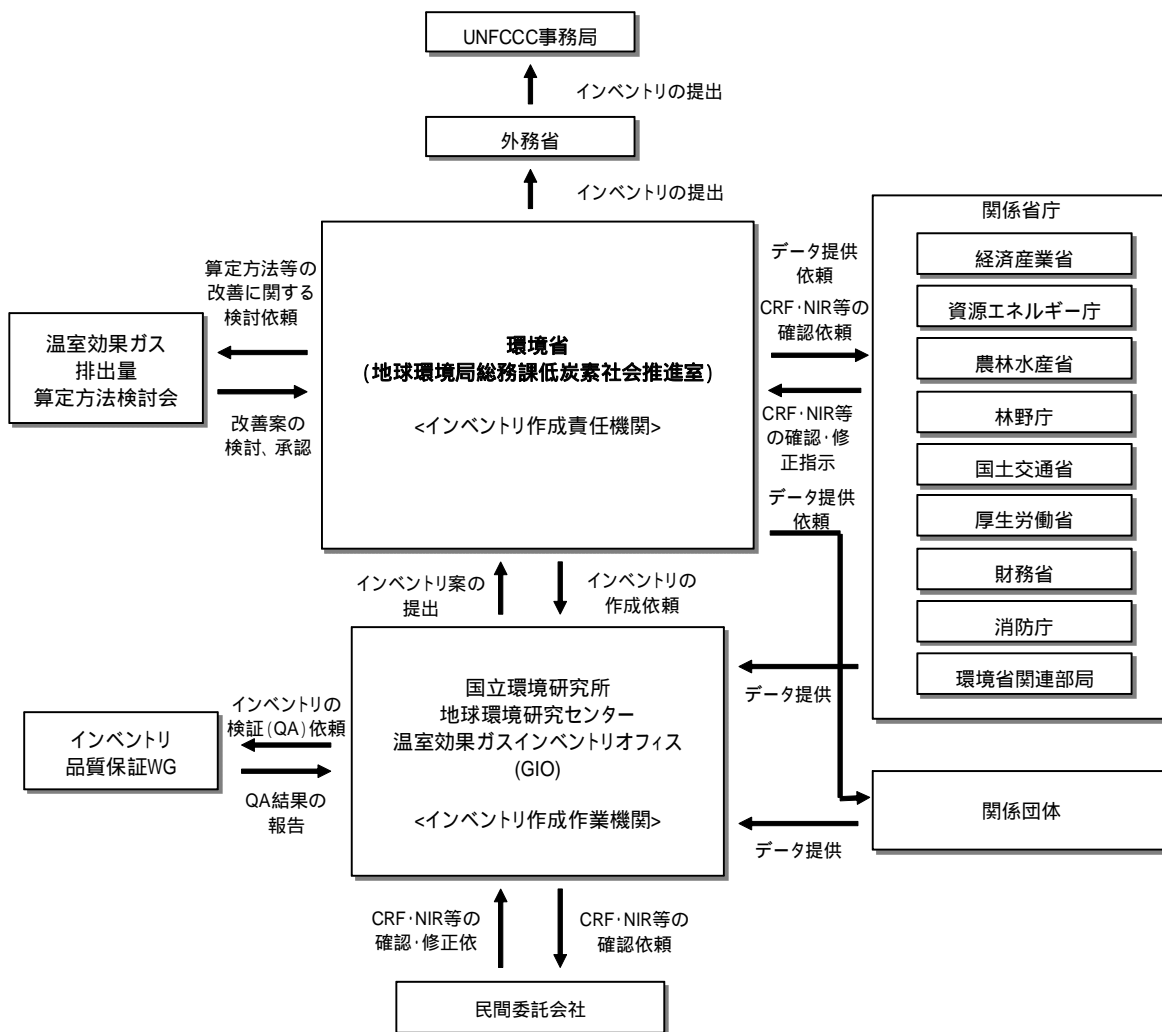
UNFCCC事務局

インベントリの提出

外務省

インベントリの提出

算定方法等の改善に関する検討依頼

温室効果ガス
排出量
算定方法検討会

改善案の検討、承認

環境省
(地球環境局総務課低炭素社会推進室)

<インベントリ作成責任機関>

データ提供依頼

CRF・NIR等の確認依頼

CRF・NIR等の確認・修正指示

データ提供依頼

関係省庁

経済産業省

資源エネルギー庁

農林水産省

林野庁

国土交通省

厚生労働省

財務省

消防庁

環境省関連部局

インベントリ案の提出

インベントリの作成依頼

インベントリの検証(QA)依頼

インベントリ
品質保証WG

QA結果の報告

国立環境研究所
地球環境研究センター
温室効果ガスインベントリオフィス
(GIO)

<インベントリ作成作業機関>

データ提供

関係団体

データ提供

CRF・NIR等の確認・修正依

CRF・NIR等の確認依頼

民間委託会社